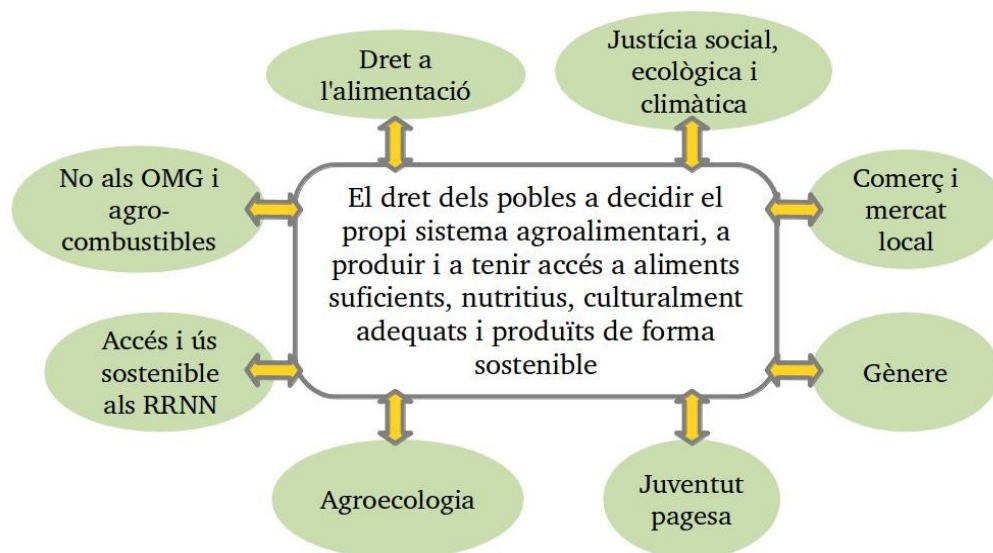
Dret a l'alimentació

Justícia social, ecològica i climàtica

No als OMG i agro-combustibles

El dret dels pobles a decidir el propi sistema agroalimentari, a produir i a tenir accés a aliments suficients, nutritius, culturalment adequats i produïts de forma sostenible

Comerç i mercat local

Accés i ús sostenible als RRNN

Gènere

Agroecologia

Juventut pagesa